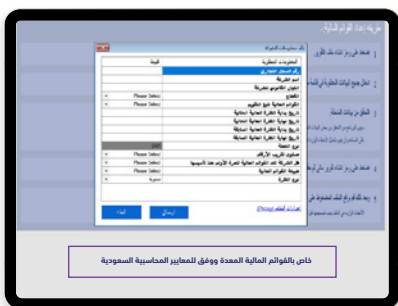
طريقة إعداد القوائم المالية:

بيانات الشركة

المعلومات المطلوبة | القيمة
رقم السجل التجاري
اسم الشركة
العنوان القانوني للشركة
القطاع
القوائم المالية تبع التنظيم | Please Select
تاريخ بداية الفترة المالية الحالية
تاريخ نهاية الفترة المالية الحالية
تاريخ بداية الفترة المالية السابقة
تاريخ نهاية الفترة المالية السابقة
نوع العملة
مستوى تقريب الأرقام | Please Select
هل القوائم المالية لهذه الفترة مراجعة | Please Select
طبيعة القوائم المالية | Please Select
نوع الفترة | سنوية

إرسال | إلغاء

1 اضغط على زر إنشاء ملف القوائم
2 ادخل جميع البيانات المطلوبة في الشاشة
3 التحقق من بيانات المنشأة
4 اضغط على زر إعداد القوائم
5

خاص بالقوائم المالية المعدة ووفق للمعايير المحاسبية السعودية